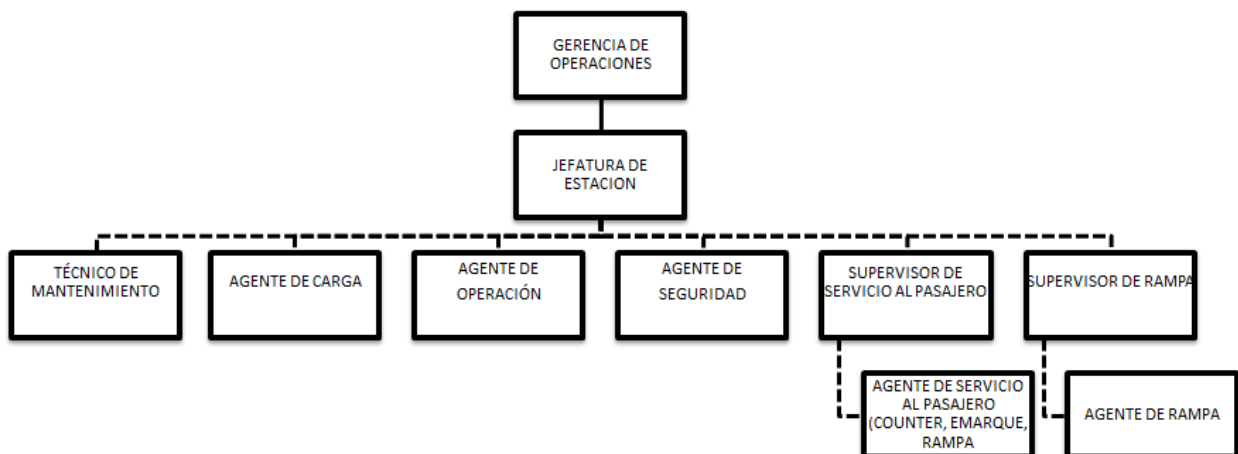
GERENCIA DE OPERACIONES

JEFATURA DE ESTACION

TÉCNICO DE MANTENIMIENTO

AGENTE DE CARGA

AGENTE DE OPERACIÓN

AGENTE DE SEGURIDAD

SUPERVISOR DE SERVICIO AL PASAJERO

SUPERVISOR DE RAMPA

AGENTE DE SERVICIO AL PASAJERO (COUNTER, EMARQUE, RAMPA

AGENTE DE RAMPA